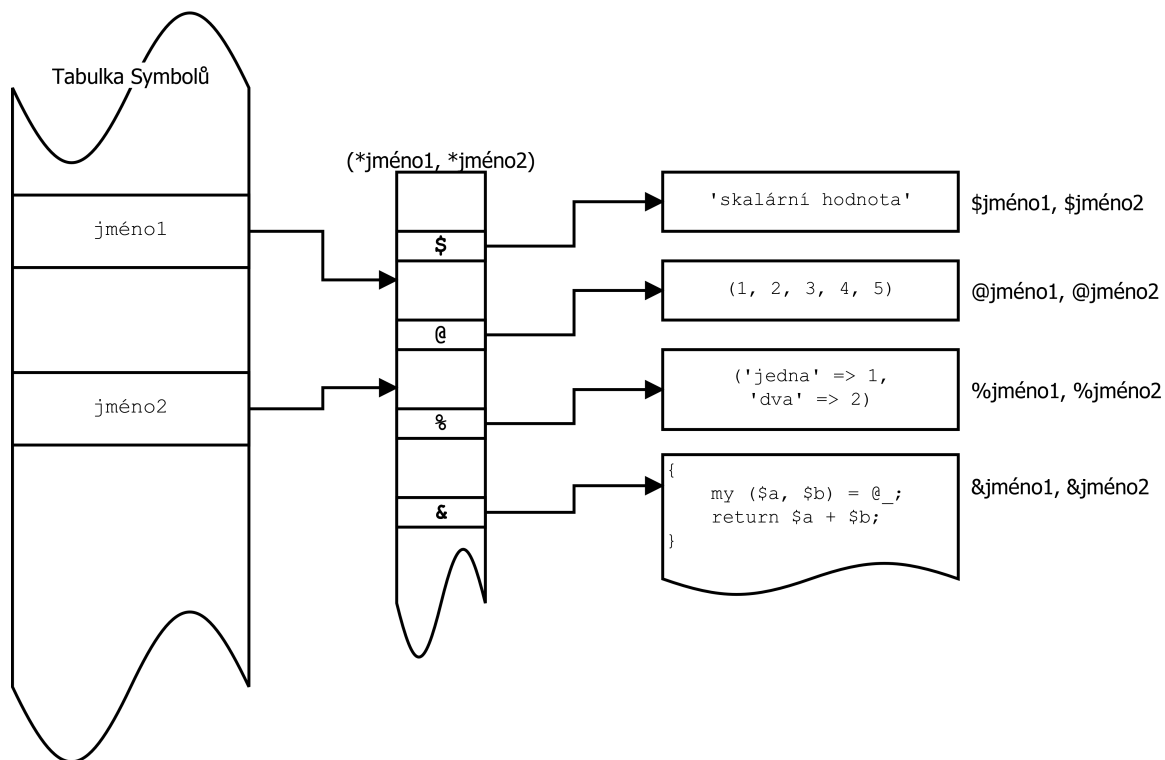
Tabulka Symbolů

jméno1

jméno2

(*jméno1, *jméno2)

$

@

%

&

'skalární hodnota'

$jméno1, $jméno2

(1, 2, 3, 4, 5)

@jméno1, @jméno2

('jedna' => 1, 'dva' => 2)

%jméno1, %jméno2

{
my ($a, $b) = @_;
return $a + $b;
}

&jméno1, &jméno2